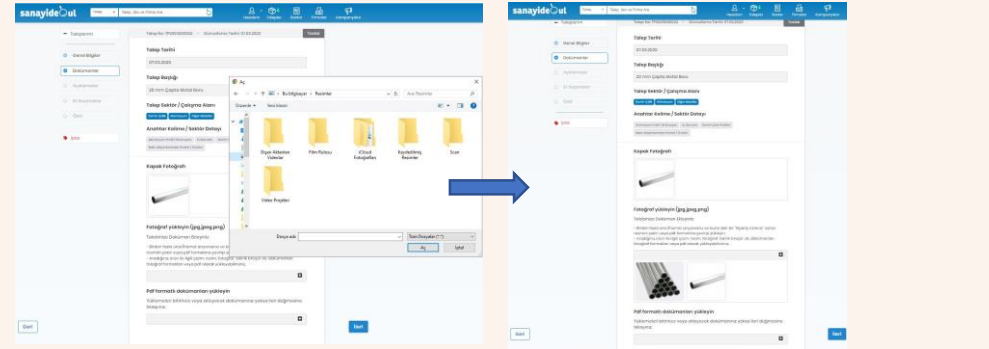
sanayidebul

Firma | Talep, ilan ve Firma Ara

Hesabım | Taleplerim | İlanlar | Firmalar | Kampanyalar

Taleplerim

Genel Bilgiler

Dokümanlar

Ayrıntılar

Ek Seçenekler

Özet

İptal

Talep No: TP00000000 | Oluşturulma Tarihi: 07.03.2020

Talep Tarihi

07.03.2020

Talep Başlığı

20 mm Çapta Metal Boru

Talep Sektör / Çalışma Alanı

Anahtar Kelime / Sektör Dalayı

Kapak Fotoğrafı

Aç

Bu bilgisayar > Resimler

Ara: Resimler

Düzenle | Yeni klasör

Ekran Alıntısı Videoları | Film Rulosu | iCloud Fotoğrafları | Kaydedilmiş Resimler | Scan | Video Projeler

Dosya adı: | Tüm Dosyalar (*.*)

Aç | İptal

Fotoğraf yükleyin (jpg,jpeg,png)

Talebinize Doküman Ekleyiniz

Pdf formatlı dokümanları yükleyin

Talebinize bilirmek veya ekleyecek dokümanlara yükleyin bir düğmesine tıklayınız.

Geri

İleri

sanayidebul

Talep Tarihi

07.03.2020

Talep Başlığı

20 mm Çapta Metal Boru

Talep Sektör / Çalışma Alanı

Anahtar Kelime / Sektör Dalayı

Kapak Fotoğrafı

Fotoğraf yükleyin (jpg,jpeg,png)

Talebinize Doküman Ekleyiniz

Pdf formatlı dokümanları yükleyin

Talebinize bilirmek veya ekleyecek dokümanlara yükleyin bir düğmesine tıklayınız.

Geri

İleri